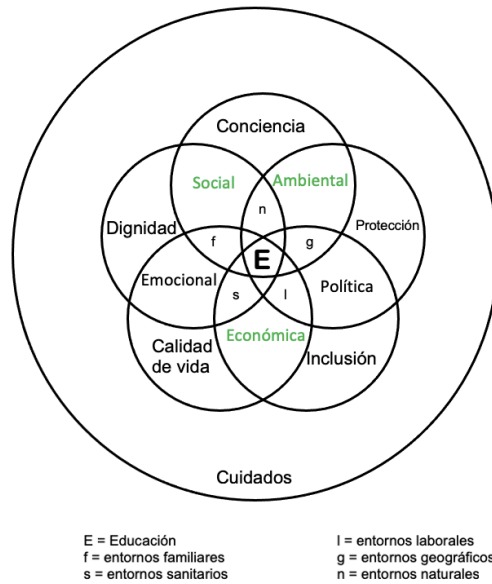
Conciencia

Social

Ambiental

n

Dignidad

f

E

g

Protección

Emocional

s

l

Política

Económica

Calidad de vida

Inclusión

Cuidados

E = Educación
f = entornos familiares
s = entornos sanitarios

l = entornos laborales
g = entornos geográficos
n = entornos naturales